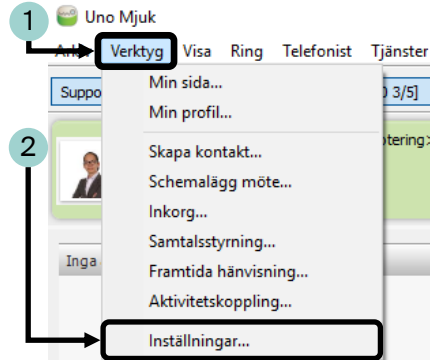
1

Uno Mjuk

Ar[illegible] Verktyg Visa Ring Telefonist Tjänster

Suppo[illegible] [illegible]0 3/5]

Min sida...

Min profil...

2

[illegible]otering>

Skapa kontakt...

Schemalägg möte...

Inkorg...

Samtalsstyrning...

Inga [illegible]

Framtida hänvisning...

Aktivitetskoppling...

Inställningar...